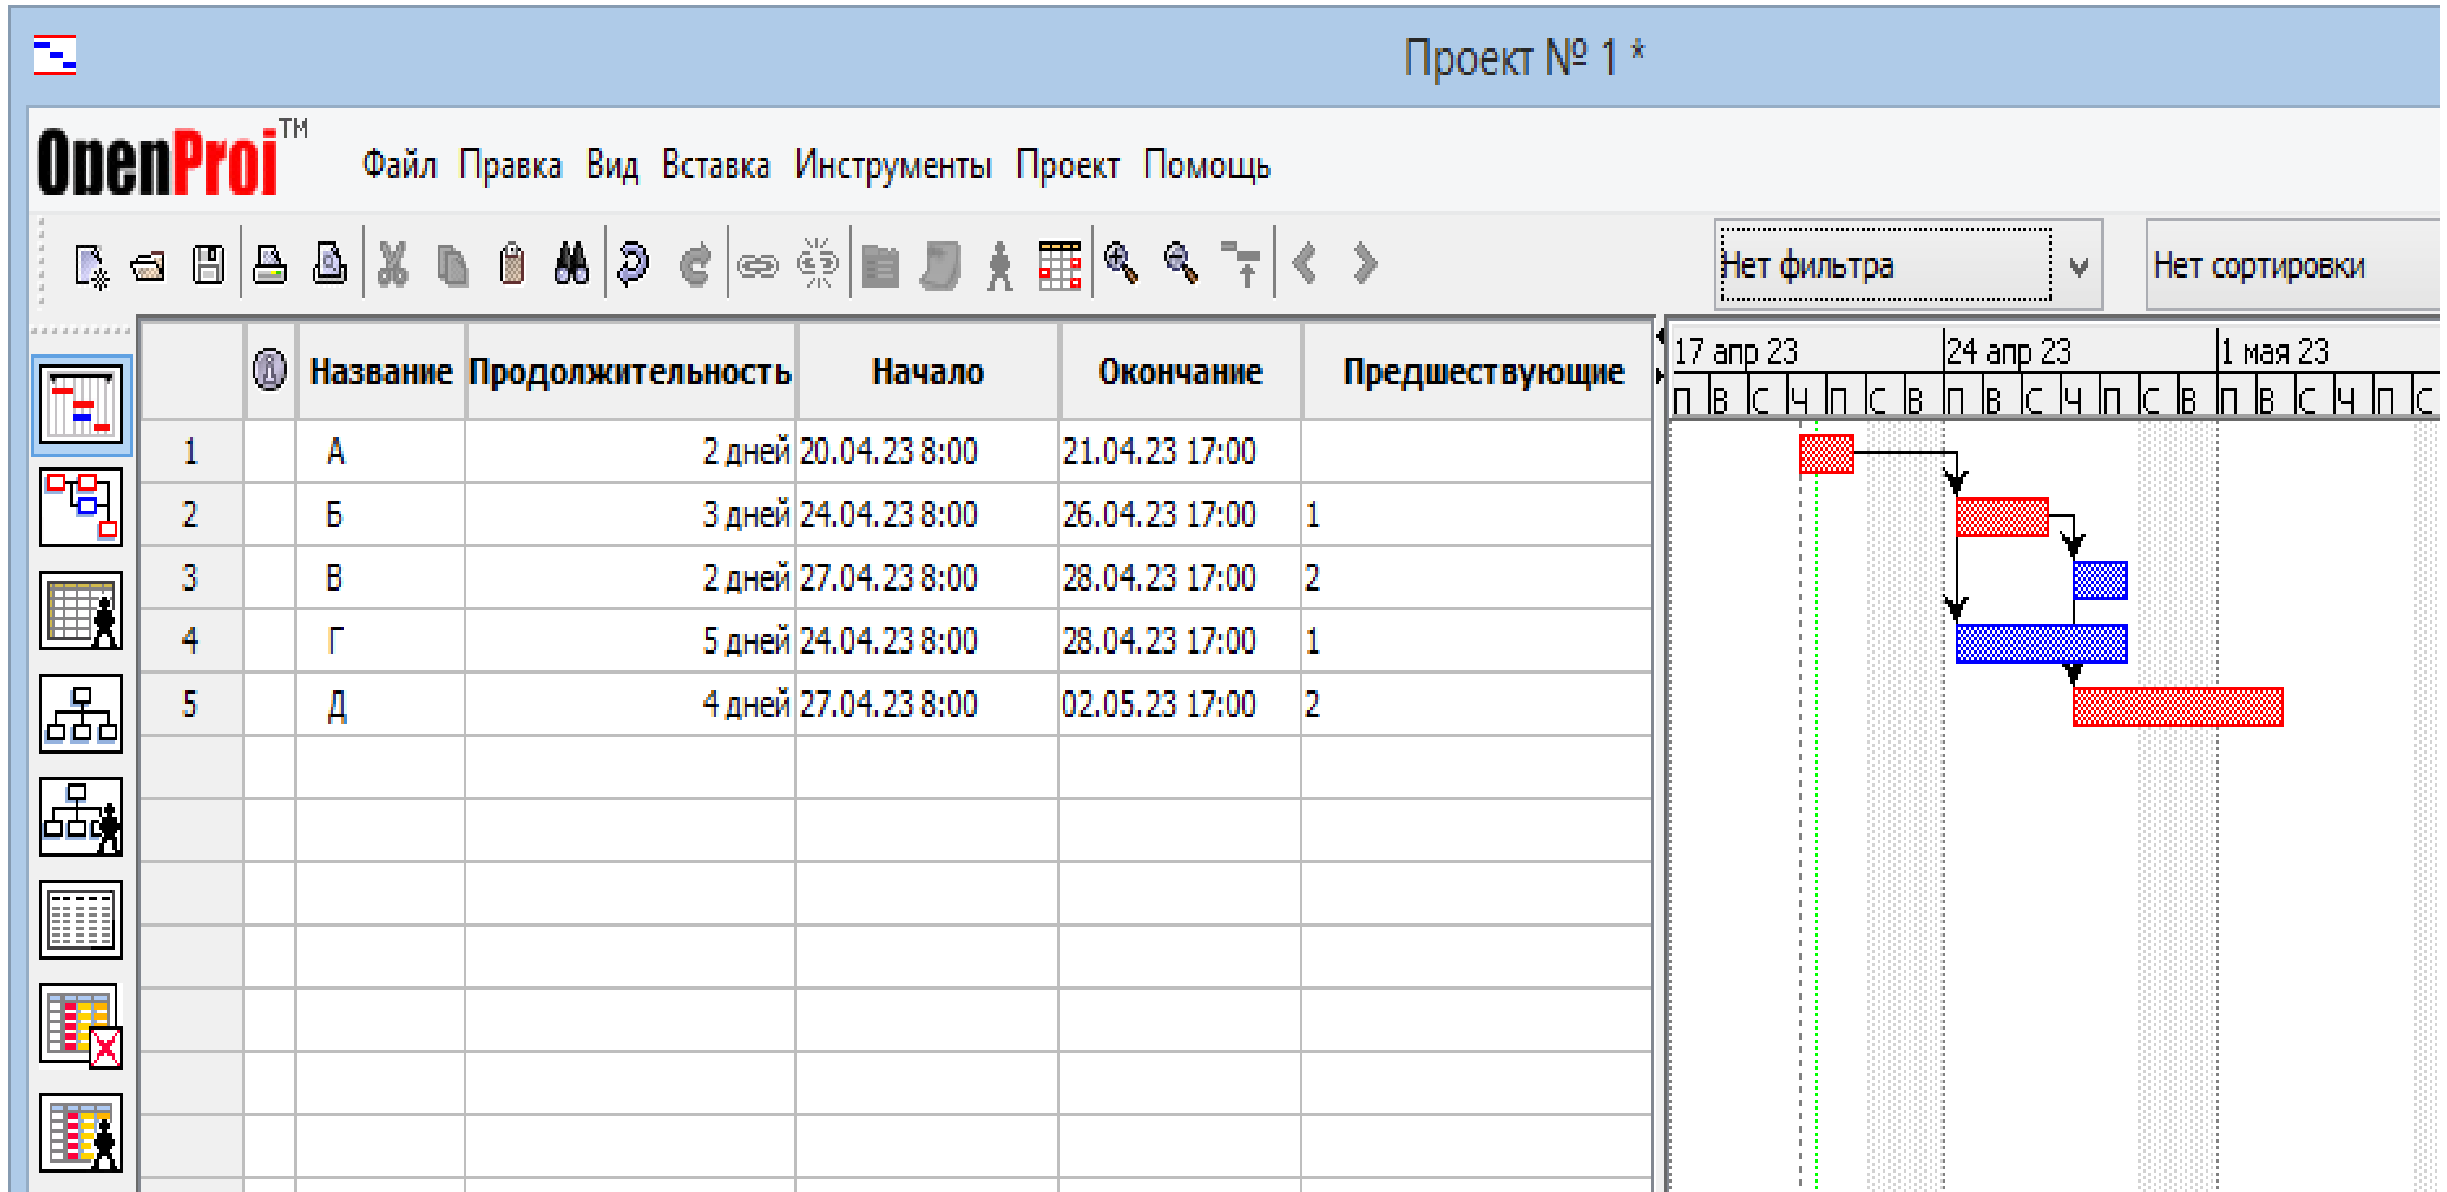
Проект № 1 *

OpenProj™ Файл Правка Вид Вставка Инструменты Проект Помощь

Нет фильтра
Нет сортировки

|  |  | Название | Продолжительность | Начало | Окончание | Предшествующие |
|---|---|---|---|---|---|---|
| 1 |  | А | 2 дней | 20.04.23 8:00 | 21.04.23 17:00 |  |
| 2 |  | Б | 3 дней | 24.04.23 8:00 | 26.04.23 17:00 | 1 |
| 3 |  | В | 2 дней | 27.04.23 8:00 | 28.04.23 17:00 | 2 |
| 4 |  | Г | 5 дней | 24.04.23 8:00 | 28.04.23 17:00 | 1 |
| 5 |  | Д | 4 дней | 27.04.23 8:00 | 02.05.23 17:00 | 2 |

17 апр 23 | 24 апр 23 | 1 мая 23
П В С Ч П С В П В С Ч П С В П В С Ч П С